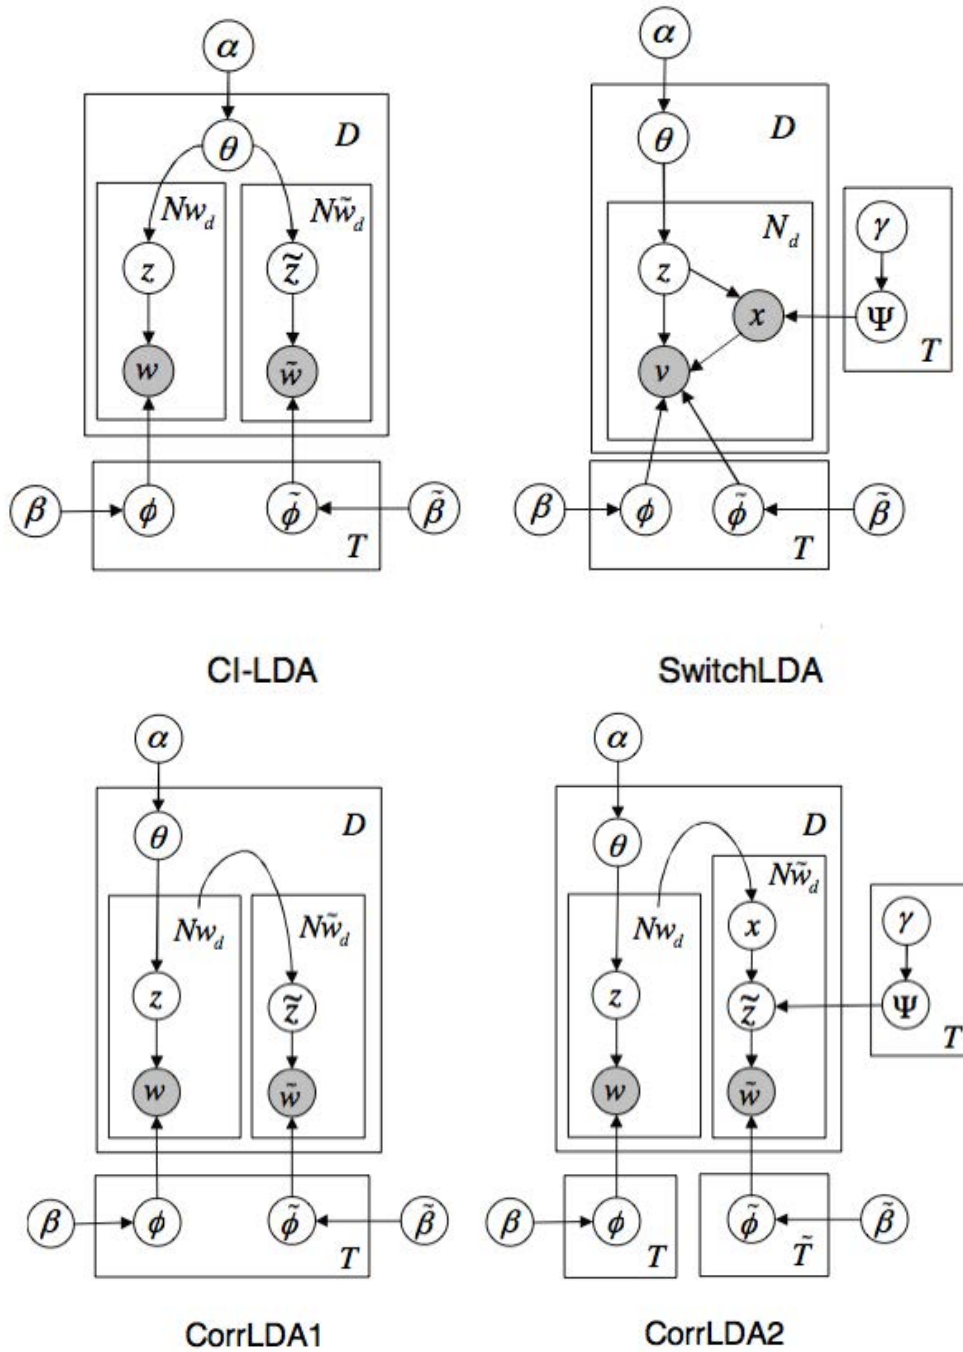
$\alpha$
$D$
$\theta$
$Nw_d$
$N\tilde{w}_d$
$z$
$\tilde{z}$
$w$
$\tilde{w}$
$\beta$
$\phi$
$\tilde{\phi}$
$\tilde{\beta}$
$T$

CI-LDA

$\alpha$
$D$
$\theta$
$N_d$
$\gamma$
$z$
$x$
$\Psi$
$T$
$v$
$\beta$
$\phi$
$\tilde{\phi}$
$\tilde{\beta}$
$T$

SwitchLDA

$\alpha$
$D$
$\theta$
$Nw_d$
$N\tilde{w}_d$
$z$
$\tilde{z}$
$w$
$\tilde{w}$
$\beta$
$\phi$
$\tilde{\phi}$
$\tilde{\beta}$
$T$

CorrLDA1

$\alpha$
$D$
$\theta$
$N\tilde{w}_d$
$Nw_d$
$x$
$\gamma$
$z$
$\tilde{z}$
$\Psi$
$T$
$w$
$\tilde{w}$
$\beta$
$\phi$
$T$
$\tilde{\phi}$
$\tilde{T}$
$\tilde{\beta}$

CorrLDA2